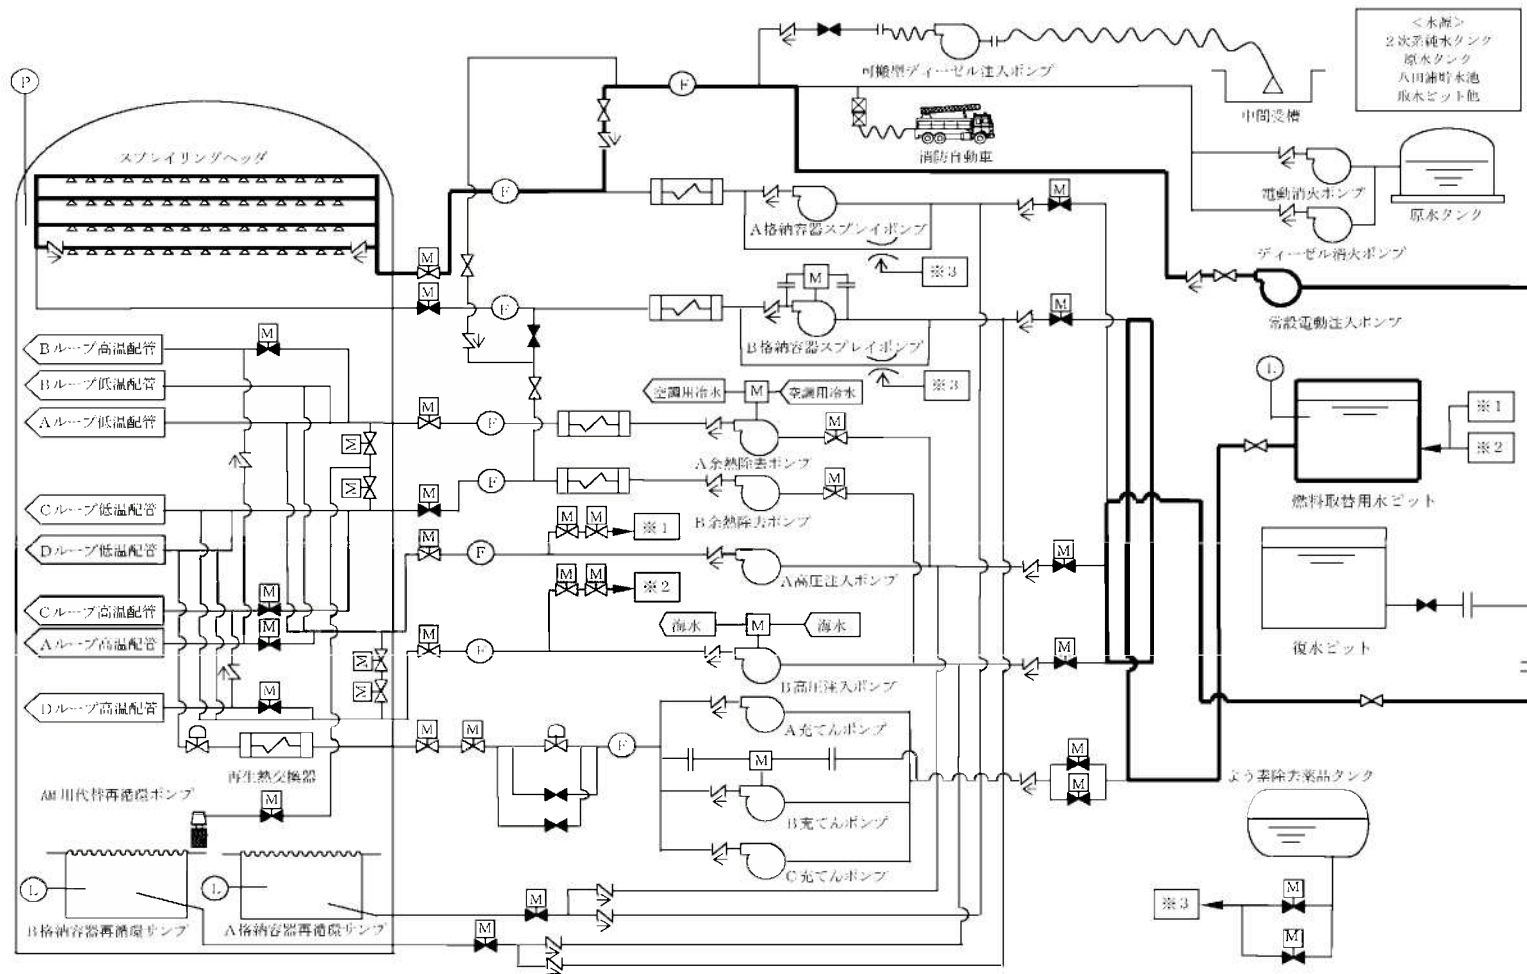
<水源>
2次系純水タンク
原水タンク
八田浦貯水池
取水ピット他

P

スプレイリングヘッダ

可搬型ディーゼル注入ポンプ

F

中間受槽

消防自動車

電動消火ポンプ

原水タンク

ディーゼル消火ポンプ

常設電動注入ポンプ

F

A格納容器スプレイポンプ

※3

M

M

M

M

F

B格納容器スプレイポンプ

※3

Bループ高温配管

Bループ低温配管

Aループ低温配管

Cループ低温配管

Dループ低温配管

Cループ高温配管

Aループ高温配管

Dループ高温配管

M

M

M

M

M

M

空調用冷水

M

空調用冷水

M

F

A余熱除去ポンプ

F

B余熱除去ポンプ

M

L

※1

※2

燃料取替用水ピット

M

M

※1

F

A高圧注入ポンプ

M

M

※2

M

復水ピット

海水

M

海水

M

F

B高圧注入ポンプ

M

M

M

F

A充てんポンプ

M

B充てんポンプ

C充てんポンプ

M

M

再生熱交換器

AM用代替再循環ポンプ

M

よう素除去薬品タンク

L

L

B格納容器再循環サンプ

A格納容器再循環サンプ

M

M

※3

M

M